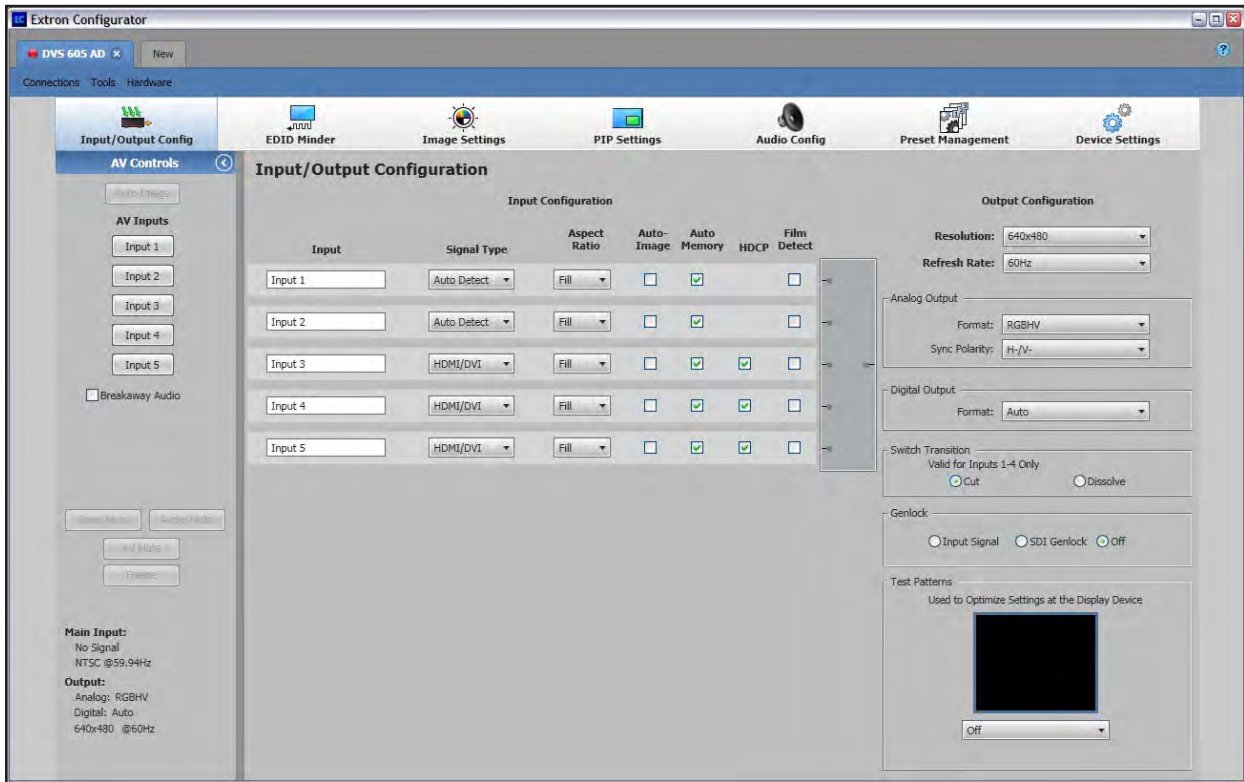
Extron Configurator

DVS 605 AD New

Connections Tools Hardware

Input/Output Config EDID Minder Image Settings PIP Settings Audio Config Preset Management Device Settings

AV Controls

Auto Image

AV Inputs

Input 1
Input 2
Input 3
Input 4
Input 5

Breakaway Audio

Video Mute Audio Mute
AV Mute
Freeze

Main Input:
No Signal
NTSC @59.94Hz
Output:
Analog: RGBHV
Digital: Auto
640x480 @60Hz

Input/Output Configuration

Input Configuration

| Input | Signal Type | Aspect Ratio | Auto-Image | Auto Memory | HDCP | Film Detect |
|---|---|---|---|---|---|---|
| Input 1 | Auto Detect | Fill | | | | |
| Input 2 | Auto Detect | Fill | | | | |
| Input 3 | HDMI/DVI | Fill | | | | |
| Input 4 | HDMI/DVI | Fill | | | | |
| Input 5 | HDMI/DVI | Fill | | | | |

Output Configuration

Resolution: 640x480
Refresh Rate: 60Hz

Analog Output
Format: RGBHV
Sync Polarity: H-/V-

Digital Output
Format: Auto

Switch Transition
Valid for Inputs 1-4 Only
Cut Dissolve

Genlock
Input Signal SDI Genlock Off

Test Patterns
Used to Optimize Settings at the Display Device

Off